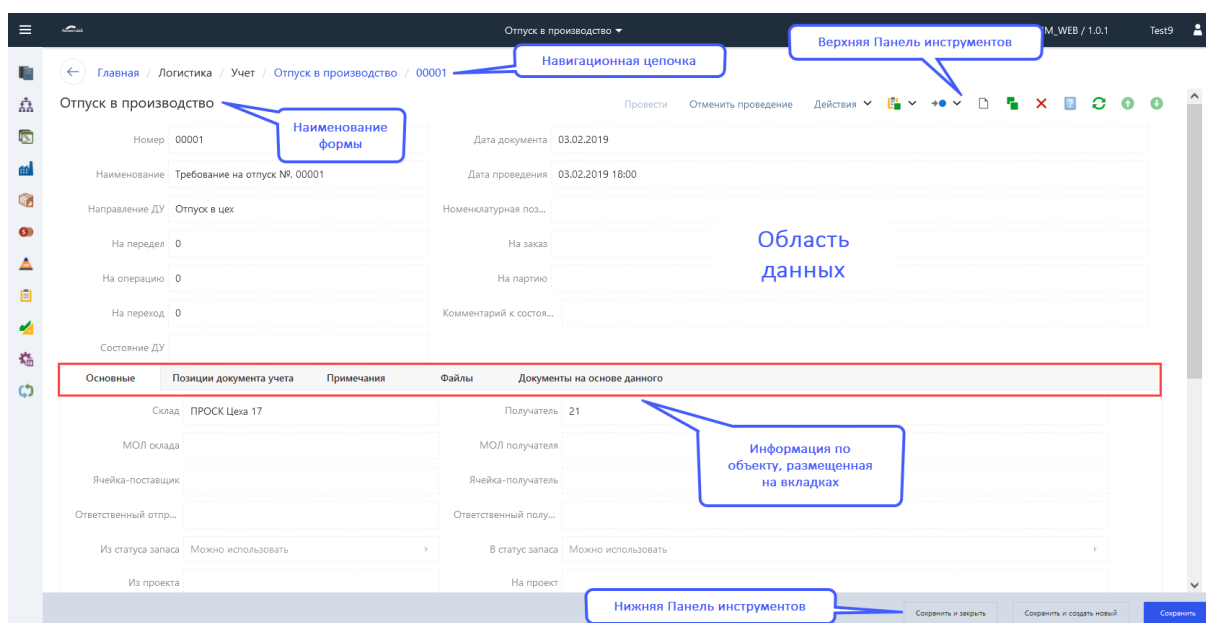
Отпуск в производство ▾

TM_WEB / 1.0.1 Test9

Верхняя Панель инструментов

Главная / Логистика / Учет / Отпуск в производство / 00001

Навигационная цепочка

Отпуск в производство

Провести Отменить проведение Действия

Наименование формы

Номер 00001

Дата документа 03.02.2019

Наименование Требование на отпуск №. 00001

Дата проведения 03.02.2019 18:00

Направление ДУ Отпуск в цех

Номенклатурная поз...

На передел 0

На заказ

Область данных

На операцию 0

На партию

На переход 0

Комментарий к состоя...

Состояние ДУ

Основные | Позиции документа учета | Примечания | Файлы | Документы на основе данного

Склад ПРОСК Цеха 17

Получатель 21

МОЛ склада

МОЛ получателя

Информация по объекту, размещенная на вкладках

Ячейка-поставщик

Ячейка-получатель

Ответственный отпр...

Ответственный полу...

Из статуса запаса Можно использовать

В статус запаса Можно использовать

Из проекта

На проект

Нижняя Панель инструментов

Сохранить и закрыть Сохранить и создать новый Сохранить